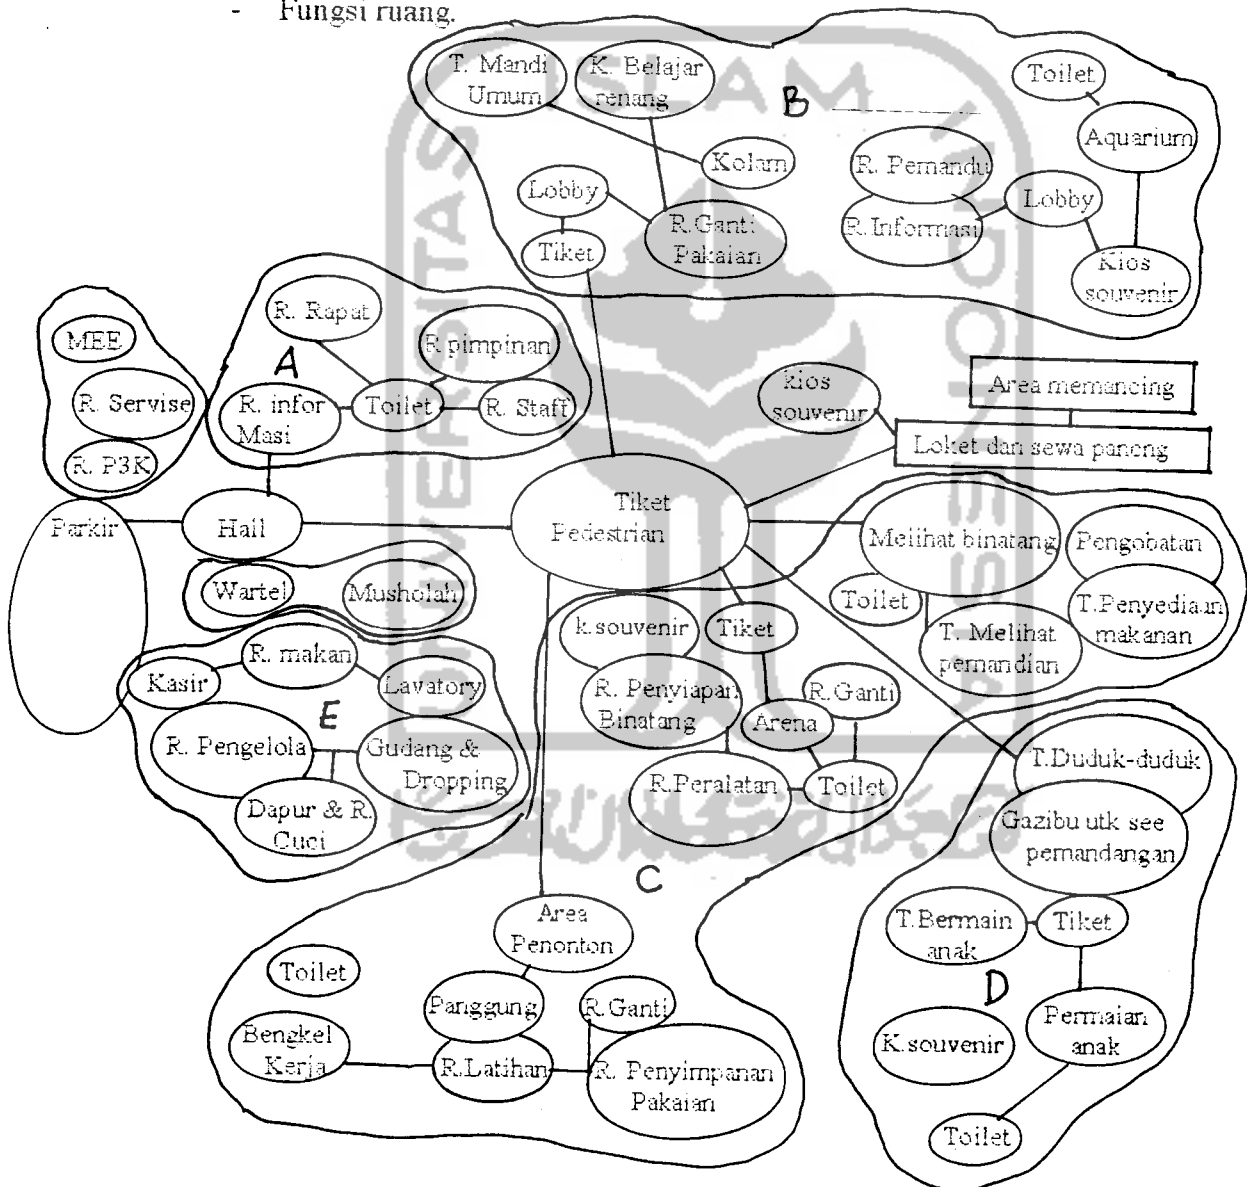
- Fungsi ruang.

T. Mandi Umum

K. Belajar renang

B

Toilet

Aquarium

Kolam

R. Pemandu

Lobby

R.Ganti Pakaian

R. Informasi

Lobby

Tiket

Kios souvenir

R. Rapat

R pimpinan

MEE

A

R. Servise

R. infor Masi

Toilet

R. Staff

kios souvenir

Area memancing

Loket dan sewa pancing

R. P3K

Parkir

Hall

Tiket Pedestrian

Melihat binatang

Pengobatan

Wartel

Musholah

Toilet

T.Penyediaan makanan

k.souvenir

Tiket

T. Melihat pemandian

R. makan

Kasir

Lavatory

R. Penyiapan Binatang

R.Ganti

Arena

E

R. Pengelola

Gudang & Dropping

T.Duduk-duduk

R.Peralatan

Toilet

Dapur & R. Cuci

Gazibu utk see pemandangan

C

Area Penonton

T.Bermain anak

Tiket

Toilet

D

Panggung

R.Ganti

Bengkel Kerja

R.Latihan

R. Penyimpanan Pakaian

K.souvenir

Permaian anak

Toilet